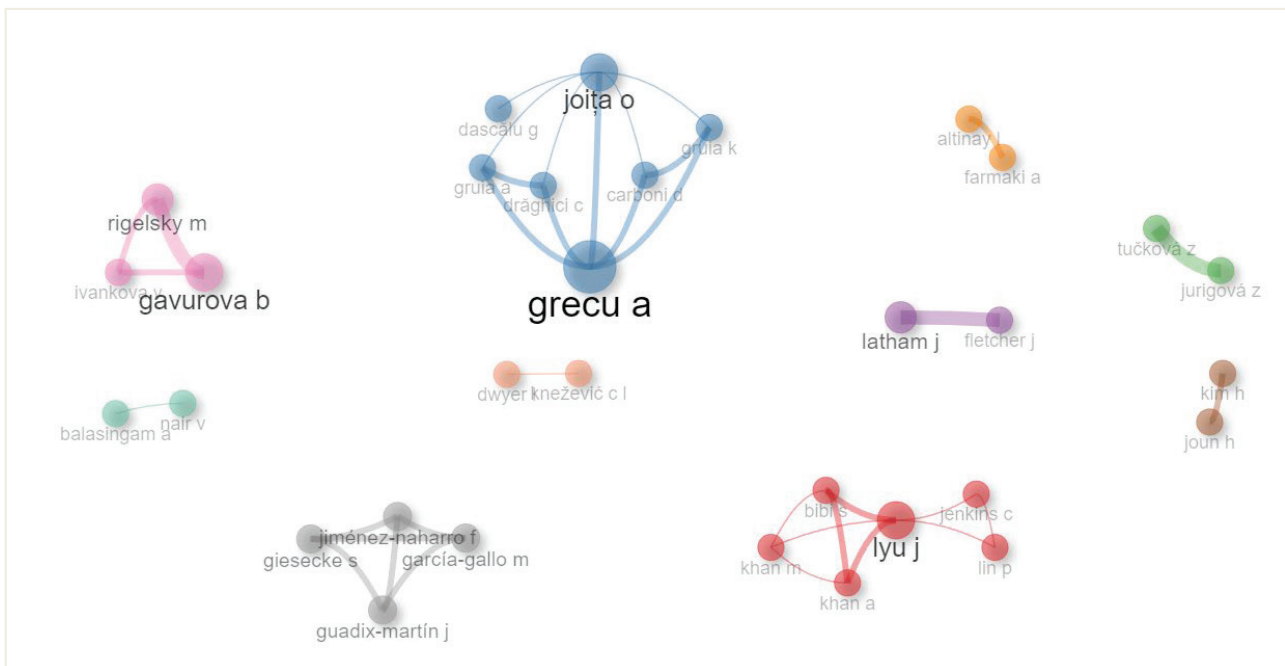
joița o
dascalu g
gruia k
altinay l
farmaki a
gruia a
drăghici c
carboni d
rigelsky m
tučková z
jurigová z
ivankova v
gavurova b
grecu a
latham j
fletcher j
dwyer l
knežević c l
kim h
joun h
balasingam a
nair v
bibi s
jenkins c
jiménez-naharro f
giesecke s
garcía-gallo m
lyu j
khan m
lin p
khan a
guadix-martín j